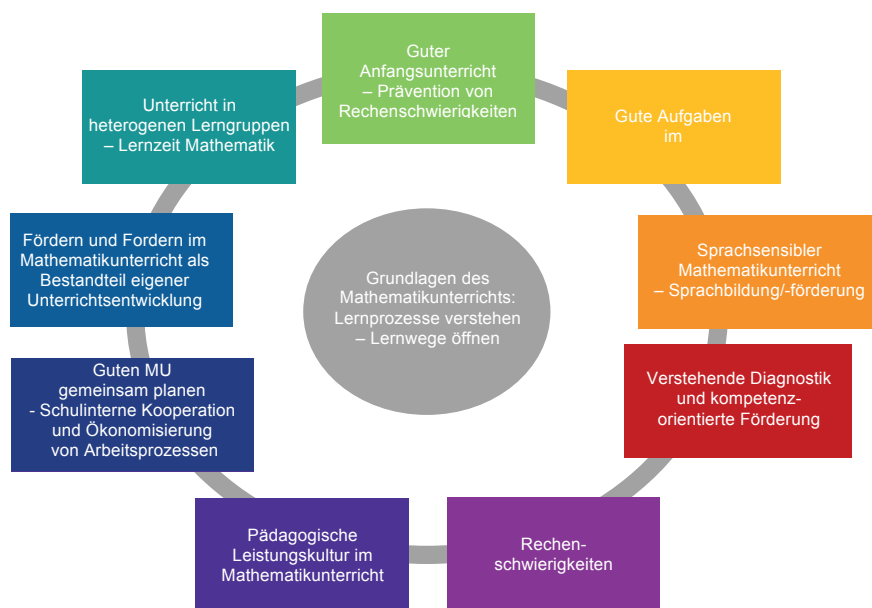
Guter Anfangsunterricht – Prävention von Rechenschwierigkeiten

Gute Aufgaben im

Sprachsensibler Mathematikunterricht – Sprachbildung/-förderung

Verstehende Diagnostik und kompetenz-orientierte Förderung

Rechen-schwierigkeiten

Pädagogische Leistungskultur im Mathematikunterricht

Guten MU gemeinsam planen - Schulinterne Kooperation und Ökonomisierung von Arbeitsprozessen

Fördern und Fordern im Mathematikunterricht als Bestandteil eigener Unterrichtsentwicklung

Unterricht in heterogenen Lerngruppen – Lernzeit Mathematik

Grundlagen des Mathematikunterrichts: Lernprozesse verstehen – Lernwege öffnen